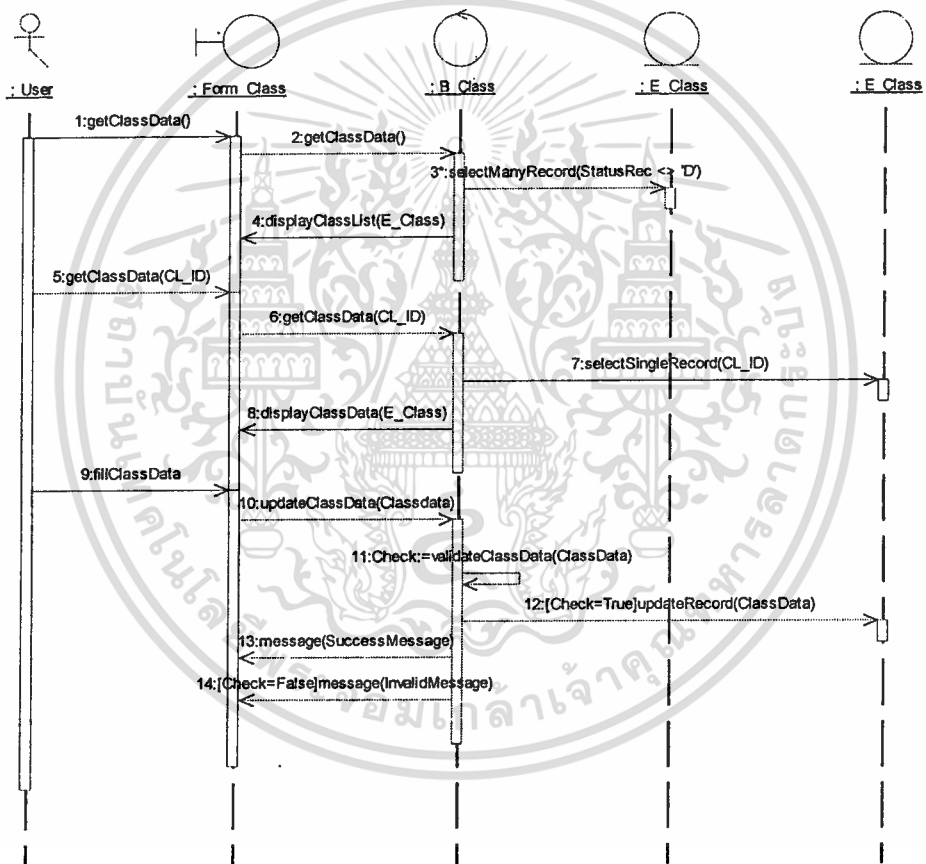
: User
: Form_Class
: B_Class
: E_Class
: E_Class

1:getClassData()
2:getClassData()
3*:selectManyRecord(StatusRec <> 'D')
4:displayClassList(E_Class)
5:getClassData(CL_ID)
6:getClassData(CL_ID)
7:selectSingleRecord(CL_ID)
8:displayClassData(E_Class)
9:fillClassData
10:updateClassData(Classdata)
11:Check:=validateClassData(ClassData)
12:[Check=True]updateRecord(ClassData)
13:message(SuccessMessage)
14:[Check=False]message(InvalidMessage)